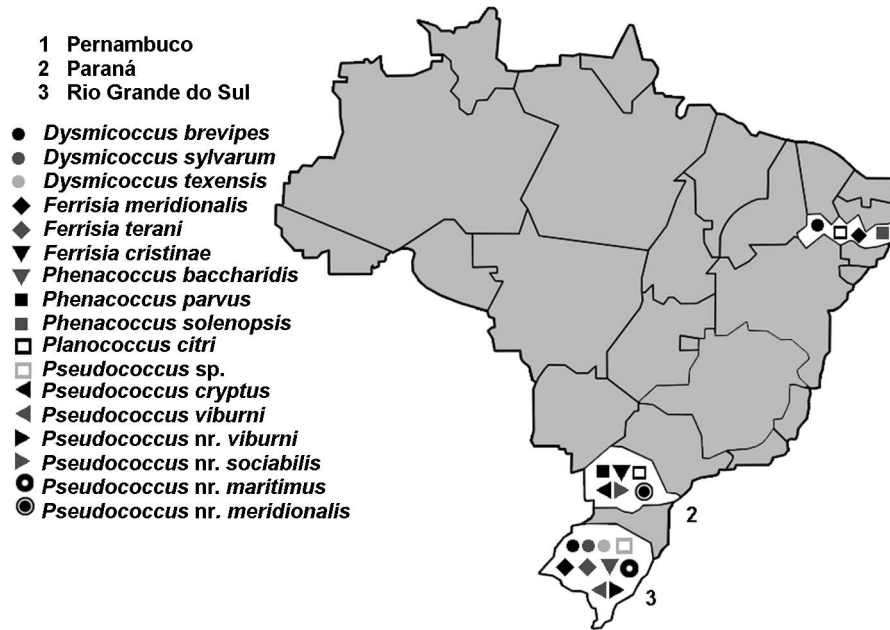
1 Pernambuco
2 Paraná
3 Rio Grande do Sul

Dysmicoccus brevipes
Dysmicoccus sylvarum
Dysmicoccus texensis
Ferrisia meridionalis
Ferrisia terani
Ferrisia cristinae
Phenacoccus baccharidis
Phenacoccus parvus
Phenacoccus solenopsis
Planococcus citri
Pseudococcus sp.
Pseudococcus cryptus
Pseudococcus viburni
Pseudococcus nr. viburni
Pseudococcus nr. sociabilis
Pseudococcus nr. maritimus
Pseudococcus nr. meridionalis

2
3